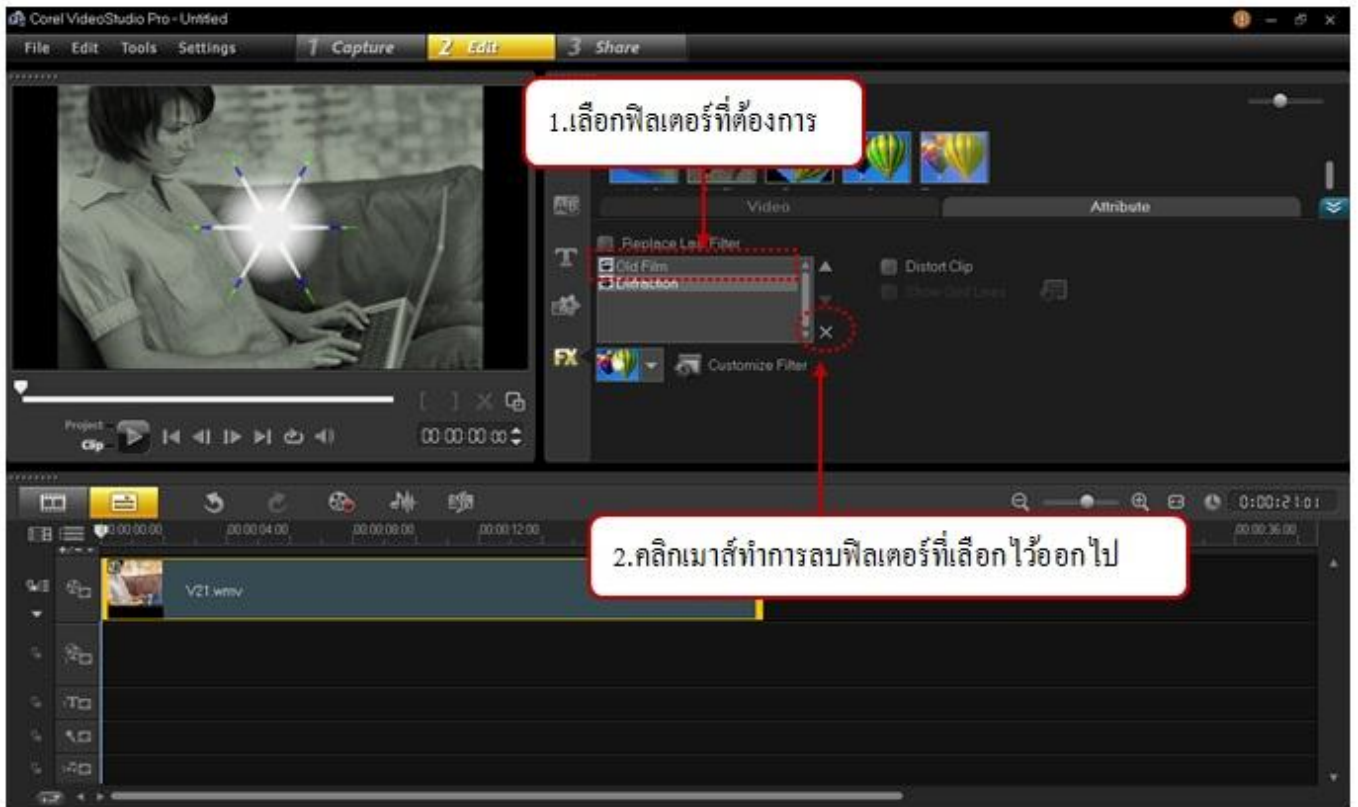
Corel VideoStudio Pro - Untitled

File Edit Tools Settings 1 Capture 2 Edit 3 Share

1.เลือกฟิลเตอร์ที่ต้องการ

Video Attribute

Replace Last Filter

Old Film

Diffraction

Distort Clip

Show Grid Lines

Customize Filter

Project

Clip

00:00:00:00

0:00:21:01

00:00:00:00 00:00:04:00 00:00:08:00 00:00:12:00 00:00:36:00

2.คลิกเมาส์ทำการลบฟิลเตอร์ที่เลือกไว้ออกไป

V21.wmv